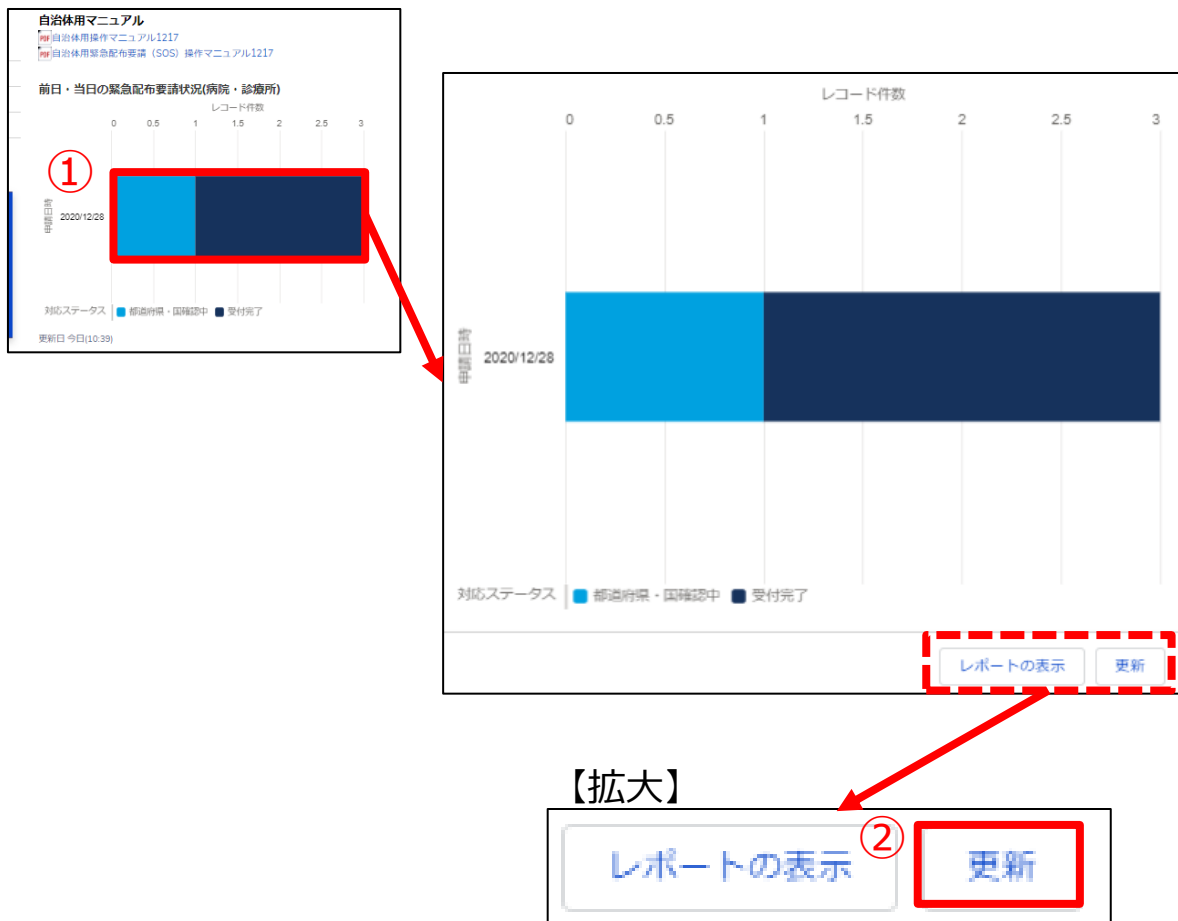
自治体用マニュアル
PDF 自治体用操作マニュアル1217
PDF 自治体用緊急配布要請（SOS）操作マニュアル1217

前日・当日の緊急配布要請状況(病院・診療所)

レコード件数

0 0.5 1 1.5 2 2.5 3

①

申請日時

2020/12/28

対応ステータス ■ 都道府県・国確認中 ■ 受付完了

更新日 今日(10:39)

レコード件数

0 0.5 1 1.5 2 2.5 3

申請日時

2020/12/28

対応ステータス ■ 都道府県・国確認中 ■ 受付完了

レポートの表示 更新

【拡大】

レポートの表示 ② 更新